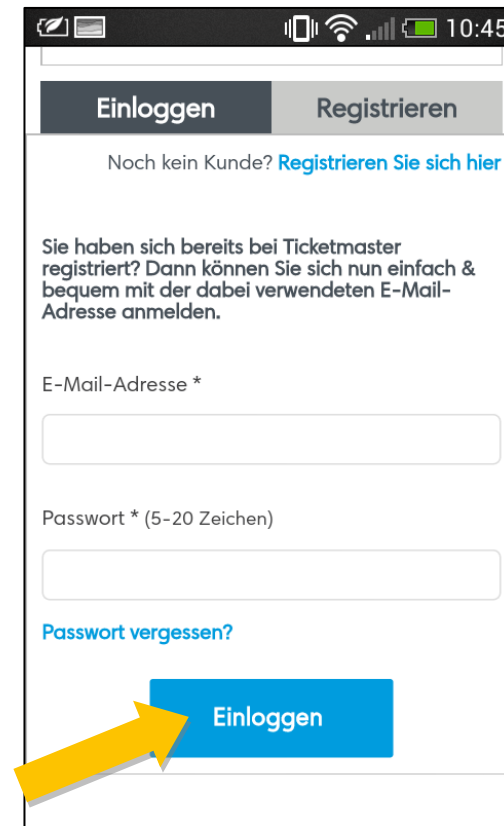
10:45

Einloggen | Registrieren

Noch kein Kunde? Registrieren Sie sich hier

Sie haben sich bereits bei Ticketmaster registriert? Dann können Sie sich nun einfach & bequem mit der dabei verwendeten E-Mail-Adresse anmelden.

E-Mail-Adresse *

Passwort * (5-20 Zeichen)

Passwort vergessen?

Einloggen